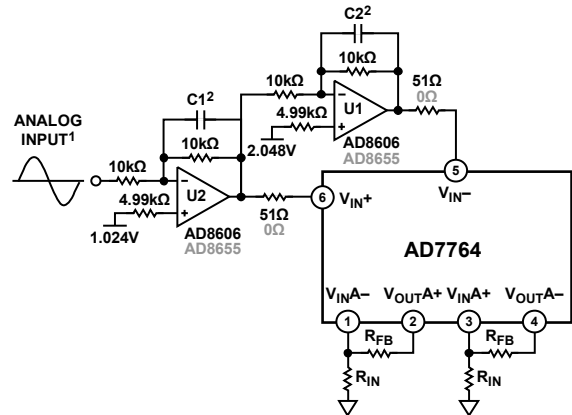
C2$^2$

10kΩ

10kΩ

51Ω

0Ω

4.99kΩ

U1

C1$^2$

AD8606

AD8655

ANALOG INPUT$^1$

10kΩ

2.048V

5

10kΩ

U2

$V_{IN}$–

4.99kΩ

51Ω

6

$V_{IN}$+

1.024V

0Ω

AD8606

AD8655

AD7764

$V_{IN}$A–

$V_{OUT}$A+

$V_{IN}$A+

$V_{OUT}$A+

1

2

3

4

$R_{FB}$

$R_{FB}$

$R_{IN}$

$R_{IN}$